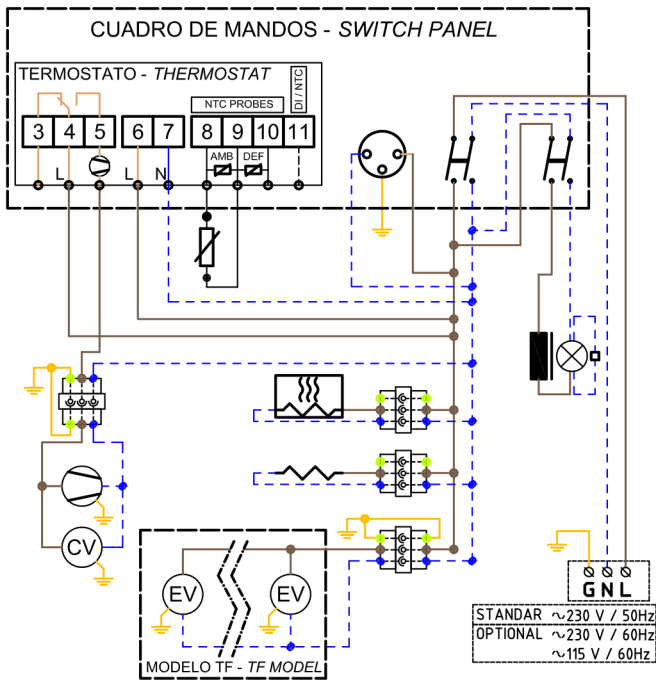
CUADRO DE MANDOS - *SWITCH PANEL*

TERMOSTATO - *THERMOSTAT*

DI / NTC

NTC PROBES

3 4 5 6 7 8 9 10 11

AMB DEF

L L N

CV

EV EV

MODELO TF - *TF MODEL*

G N L

| STANDAR | ~230 V / 50Hz |
|---|---|
| OPTIONAL | ~230 V / 60Hz |
| | ~115 V / 60Hz |